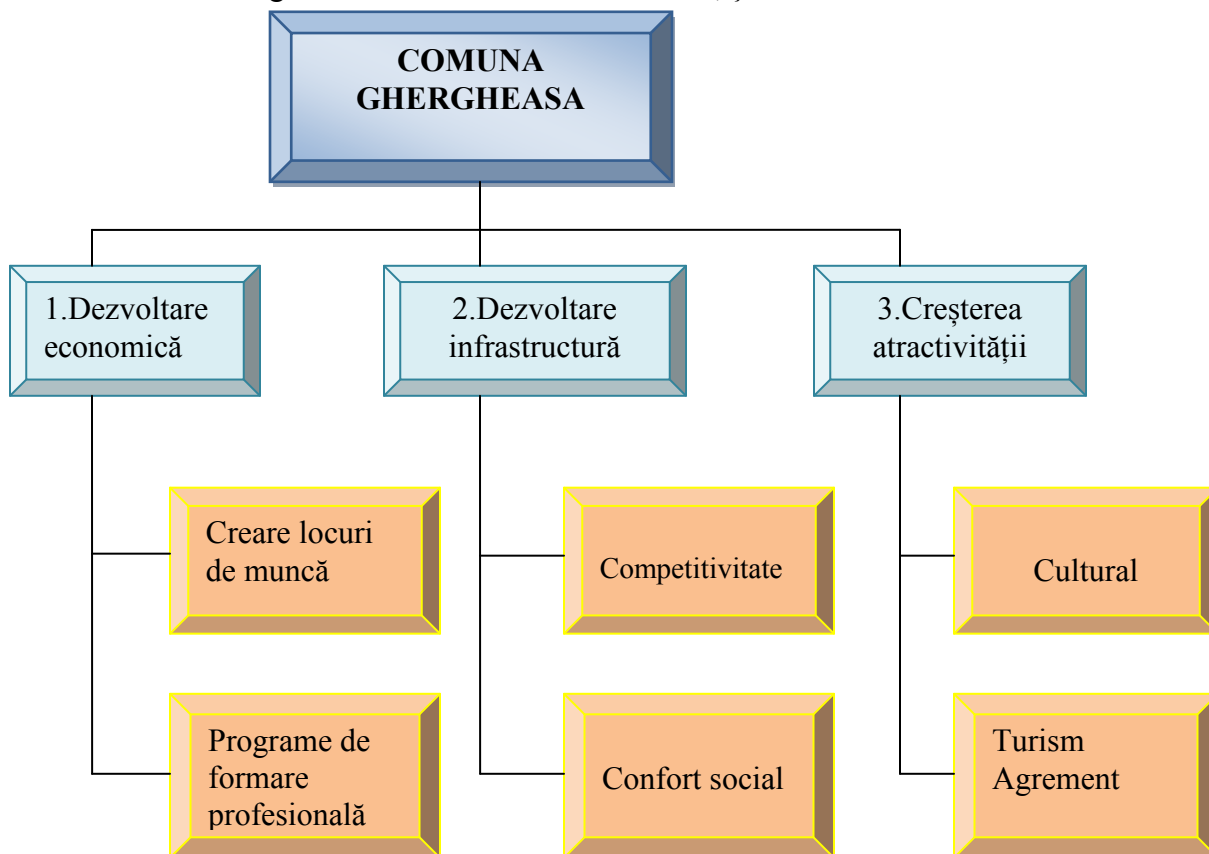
COMUNA GHERGHEASA

1.Dezvoltare economică

2.Dezvoltare infrastructură

3.Creşterea atractivităţii

Creare locuri de muncă

Programe de formare profesională

Competitivitate

Confort social

Cultural

Turism Agrement